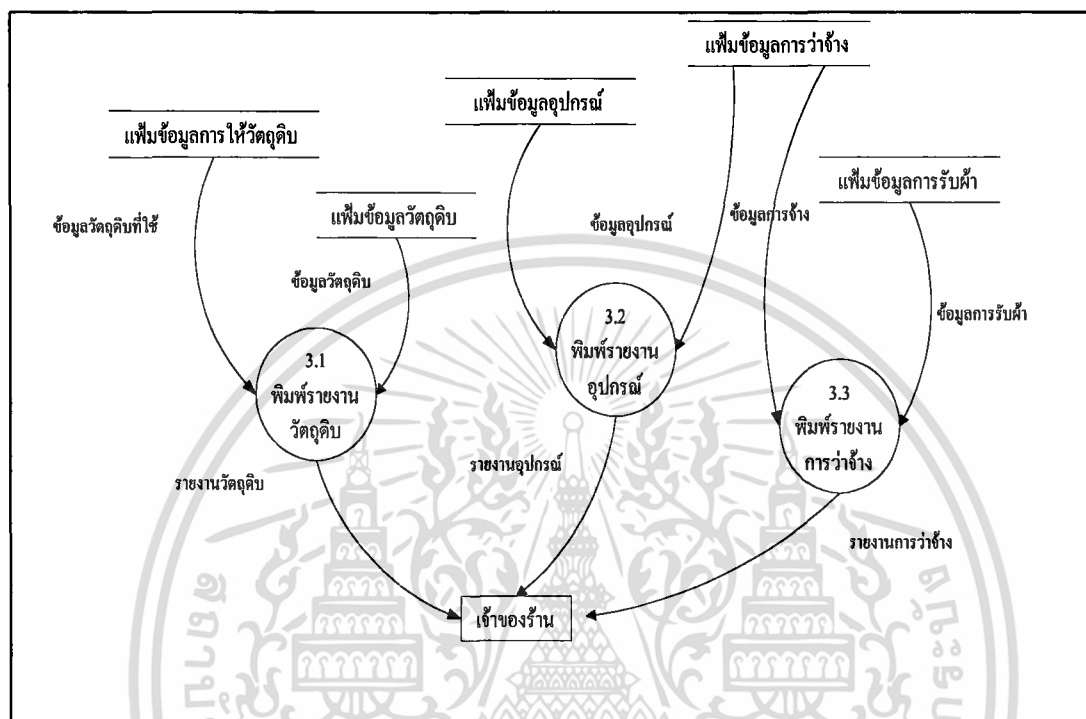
แฟ้มข้อมูลการว่าจ้าง

แฟ้มข้อมูลอุปกรณ์

แฟ้มข้อมูลการให้วัตถุดิบ

แฟ้มข้อมูลการรับผ้า

ข้อมูลวัตถุดิบที่ใช้

แฟ้มข้อมูลวัตถุดิบ

ข้อมูลอุปกรณ์

ข้อมูลการจ้าง

ข้อมูลวัตถุดิบ

ข้อมูลการรับผ้า

3.2
พิมพ์รายงาน
อุปกรณ์

3.1
พิมพ์รายงาน
วัตถุดิบ

3.3
พิมพ์รายงาน
การว่าจ้าง

รายงานอุปกรณ์

รายงานวัตถุดิบ

รายงานการว่าจ้าง

เจ้าของร้าน